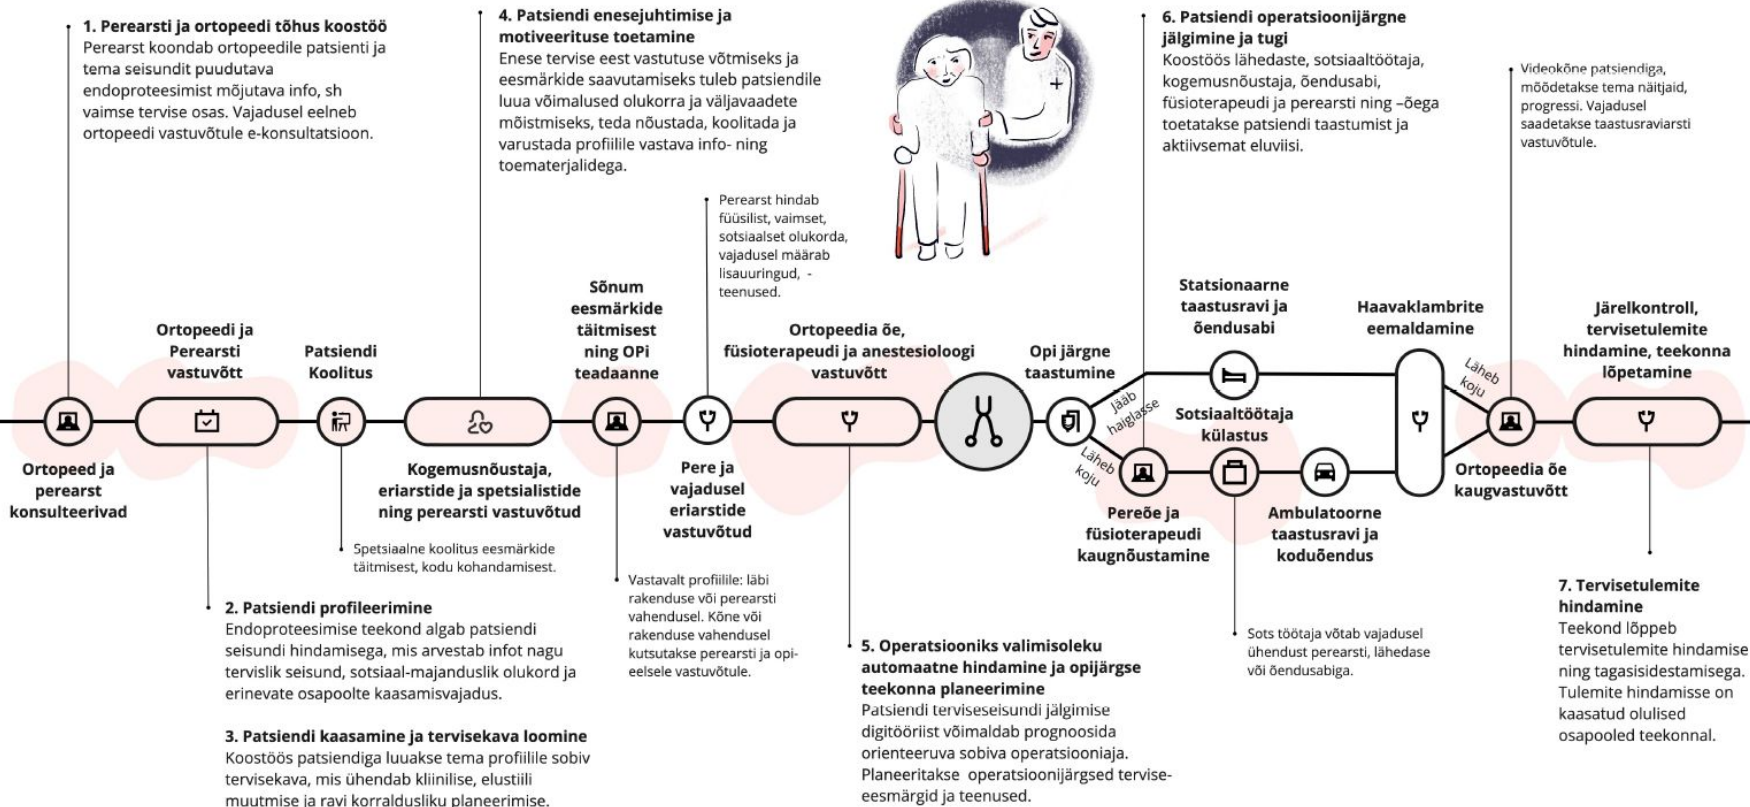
1. Perearsti ja ortopeedi tõhus koostöö
Perearst koondab ortopeedile patsienti ja tema seisundit puudutava endoproteesimist mõjutava info, sh vaimse tervise osas. Vajadusel eelneb ortopeedi vastuvõtule e-konsultatsioon.

4. Patsiendi enesejuhtimise ja motiveerituse toetamine
Enese tervise eest vastutuse võtmiseks ja eesmärkide saavutamiseks tuleb patsiendile luua võimalused olukorra ja väljavaadete mõistmiseks, teda nõustada, koolitada ja varustada profiilile vastava info- ning toematerjalidega.

6. Patsiendi operatsioonijärgne jälgimine ja tugi
Koostöös lähedaste, sotsiaaltöötaja, kogemusnõustaja, õendusabi, füsioterapeudi ja perearsti ning –õega toetatakse patsiendi taastumist ja aktiivsemat eluviisi.

Videokõne patsiendiga, mõõdetakse tema näitjaid, progressi. Vajadusel saadetakse taastusraviarsti vastuvõtule.

Perearst hindab füüsilist, vaimset, sotsiaalset olukorda, vajadusel määrab lisauuringud, -teenused.

Ortopeedi ja Perearsti vastuvõtt

Patsiendi Koolitus

Sõnum eesmärkide täitmisest ning OPi teadaanne

Ortopeedia õe, füsioterapeudi ja anestesioloogi vastuvõtt

Opi järgne taastumine

Statsionaarne taastusravi ja õendusabi

Haavaklambrite eemaldamine

Järelkontroll, tervisetulemite hindamine, teekonna lõpetamine

Jääb haiglasse

Läheb koju

Sotsiaaltöötaja külastus

Läheb koju

Ortopeed ja perearst konsulteerivad

Kogemusnõustaja, eriarstide ja spetsialistide ning perearsti vastuvõtud

Pere ja vajadusel eriarstide vastuvõtud

Pereõe ja füsioterapeudi kaugnõustamine

Ambulatoorne taastusravi ja koduõendus

Ortopeedia õe kaugvastuvõtt

Spetsiaalne koolitus eesmärkide täitmisest, kodu kohandamisest.

Vastavalt profiilile: läbi rakenduse või perearsti vahendusel. Kõne või rakenduse vahendusel kutsutakse perearsti ja opi-eelsele vastuvõtule.

Sots töötaja võtab vajadusel ühendust perearsti, lähedase või õendusabiga.

2. Patsiendi profileerimine
Endoproteesimise teekond algab patsiendi seisundi hindamisega, mis arvestab infot nagu tervislik seisund, sotsiaal-majanduslik olukord ja erinevate osapoolte kaasamisvajadus.

3. Patsiendi kaasamine ja tervisekava loomine
Koostöös patsiendiga luuakse tema profiilile sobiv tervisekava, mis ühendab kliinilise, elustiili muutmise ja ravi korraldusliku planeerimise.

5. Operatsiooniks valimisoleku automaatne hindamine ja opijärgse teekonna planeerimine
Patsiendi terviseseisundi jälgimise digitööriist võimaldab prognoosida orienteeruva sobiva operatsiooniaja. Planeeritakse operatsioonijärgsed tervise-eesmärgid ja teenused.

7. Tervisetulemite hindamine
Teekond lõppeb tervisetulemite hindamise ning tagasisidestamisega. Tulemite hindamisse on kaasatud olulised osapooled teekonnal.